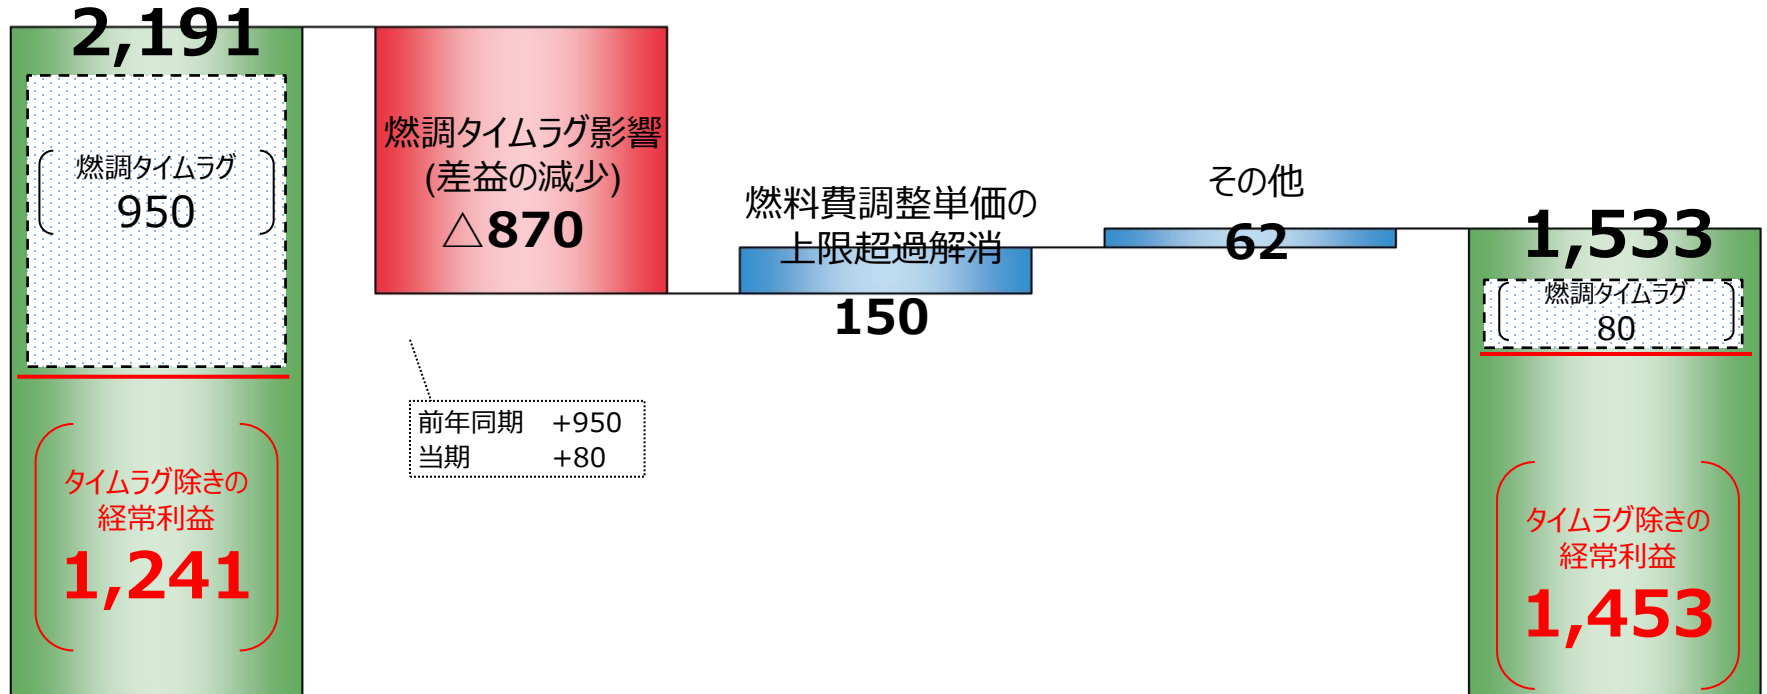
2,191

燃調タイムラグ
950

タイムラグ除きの
経常利益
1,241

燃調タイムラグ影響
(差益の減少)
△870

前年同期　+950
当期　+80

燃料費調整単価の
上限超過解消
150

その他
62

1,533

燃調タイムラグ
80

タイムラグ除きの
経常利益
1,453